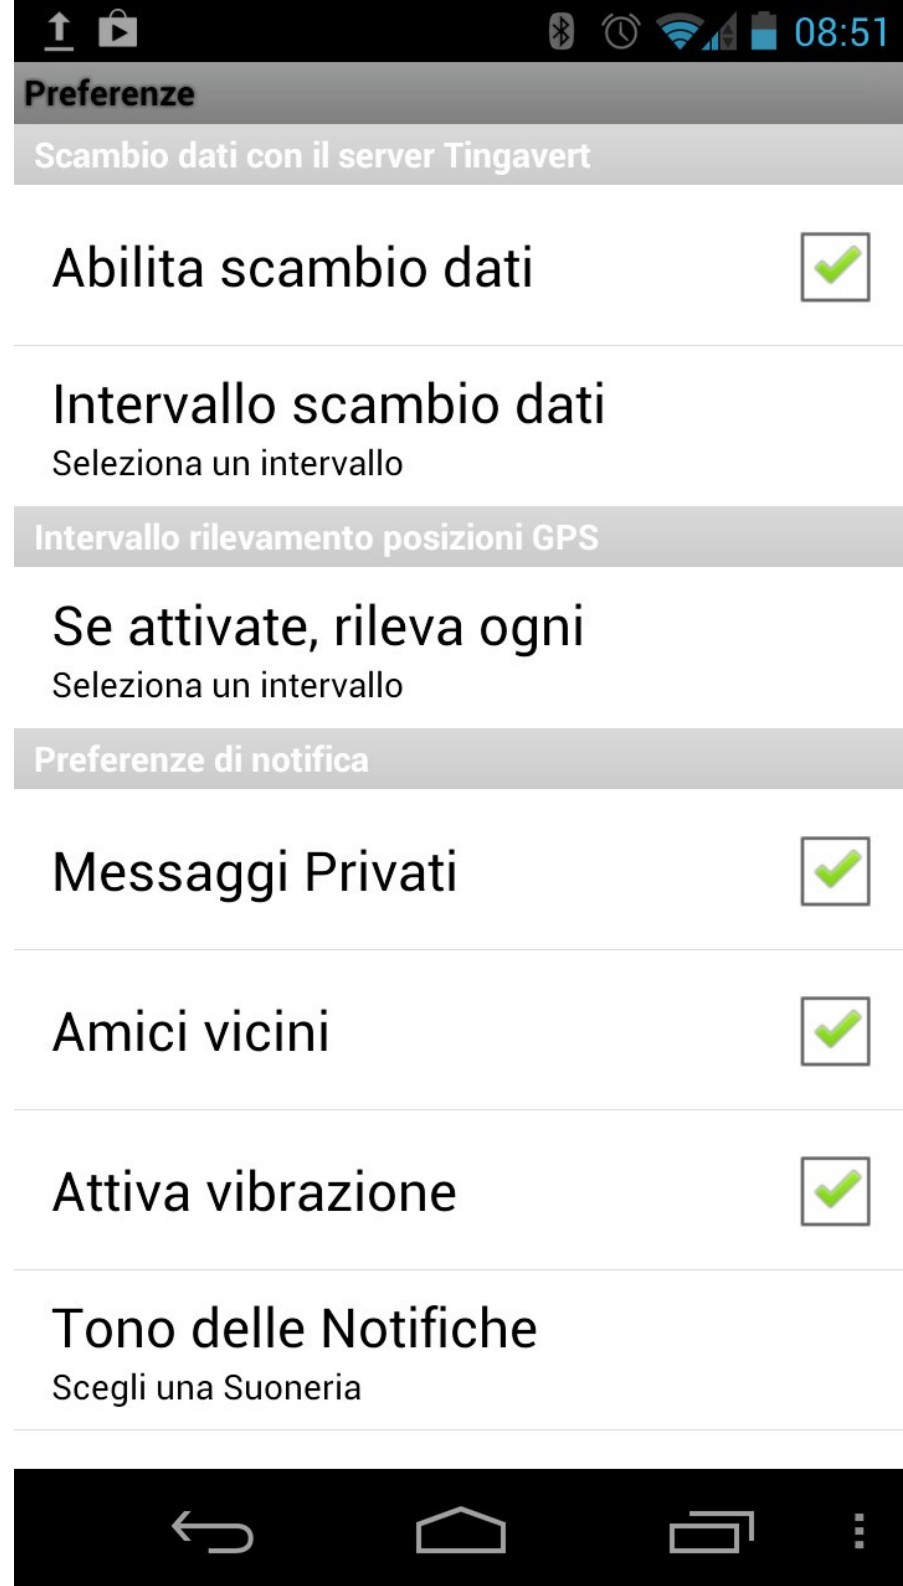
08:51

Preferenze

Scambio dati con il server Tingavert

Abilita scambio dati

Intervallo scambio dati
Seleziona un intervallo

Intervallo rilevamento posizioni GPS

Se attivate, rileva ogni
Seleziona un intervallo

Preferenze di notifica

Messaggi Privati

Amici vicini

Attiva vibrazione

Tono delle Notifiche
Scegli una Suoneria